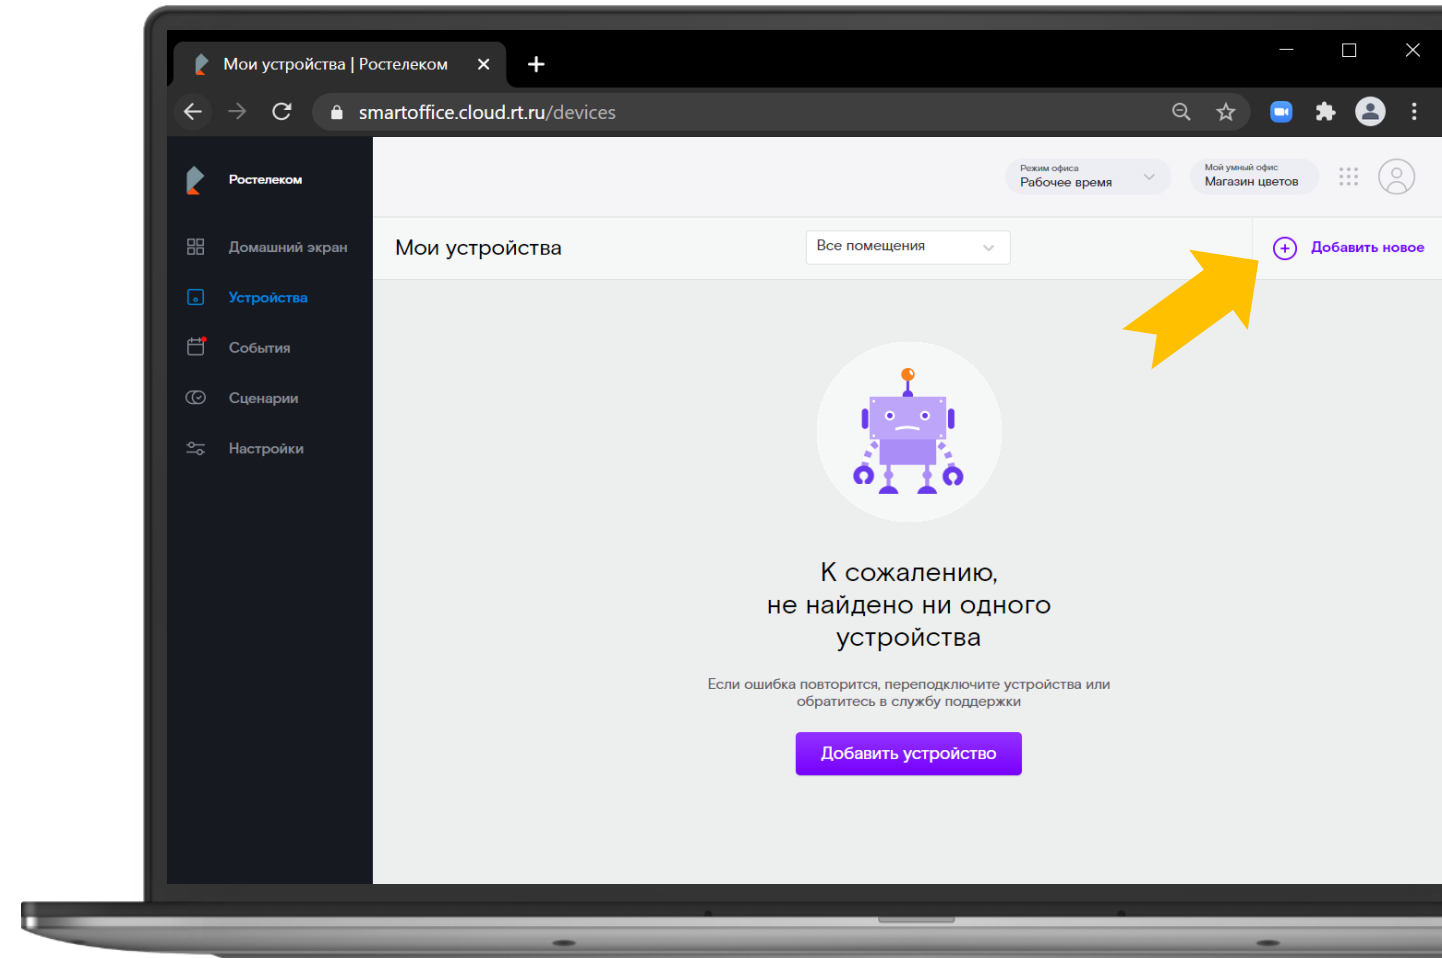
Мои устройства | Ростелеком ×

smartoffice.cloud.rt.ru/devices

Ростелеком

Домашний экран

Устройства

События

Сценарии

Настройки

Режим офиса
Рабочее время

Мой умный офис
Магазин цветов

Мои устройства

Все помещения

Добавить новое

К сожалению,
не найдено ни одного
устройства

Если ошибка повторится, переподключите устройства или обратитесь в службу поддержки

Добавить устройство